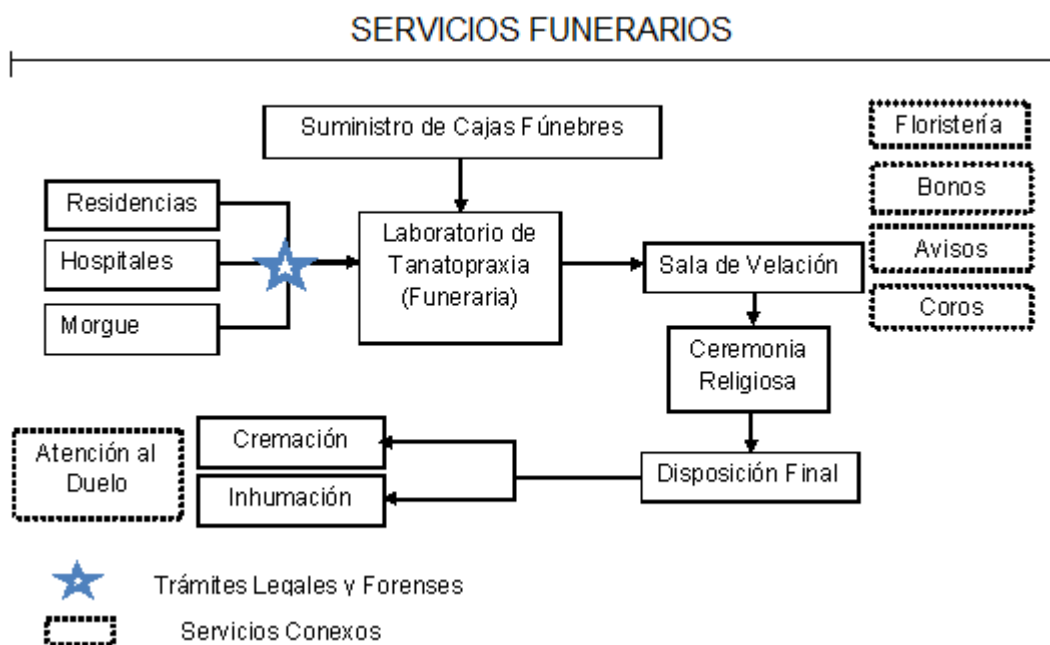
SERVICIOS FUNERARIOS

Suministro de Cajas Fúnebres

Floristería

Bonos

Avisos

Coros

Residencias

Hospitales

Morgue

Laboratorio de Tanatopraxia (Funeraria)

Sala de Velación

Ceremonia Religiosa

Disposición Final

Cremación

Inhumación

Atención al Duelo

Trámites Legales y Forenses

Servicios Conexos